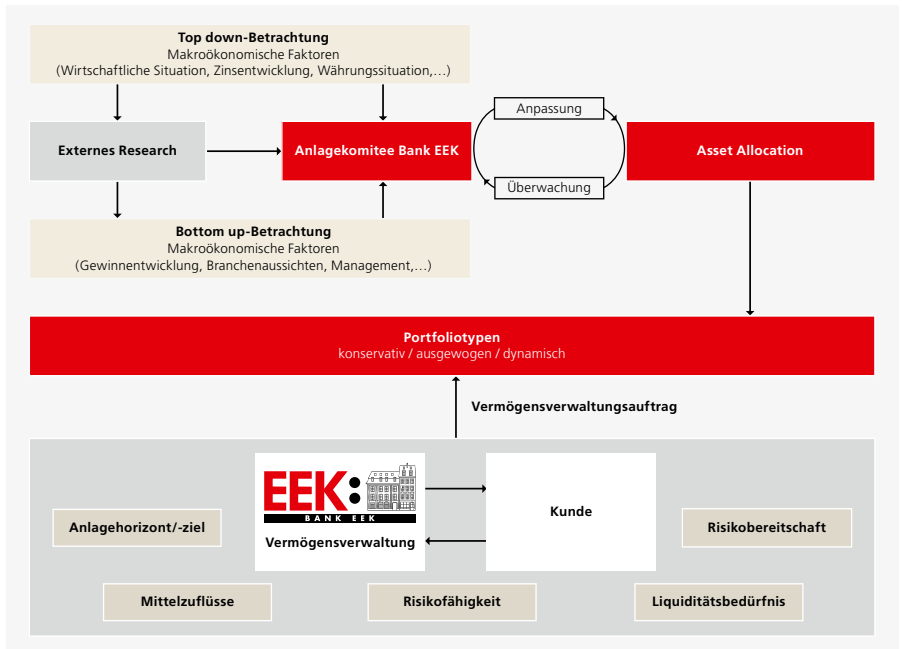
Top down-Betrachtung
Makroökonomische Faktoren
(Wirtschaftliche Situation, Zinsentwicklung, Währungssituation,...)

Externes Research

Anlagekomitee Bank EEK

Anpassung

Überwachung

Asset Allocation

Bottom up-Betrachtung
Makroökonomische Faktoren
(Gewinnentwicklung, Branchenaussichten, Management,...)

Portfoliotypen
konservativ / ausgewogen / dynamisch

Vermögensverwaltungsauftrag

EEK:
BANK EEK
Vermögensverwaltung

Kunde

Anlagehorizont/-ziel

Risikobereitschaft

Mittelzuflüsse

Risikofähigkeit

Liquiditätsbedürfnis